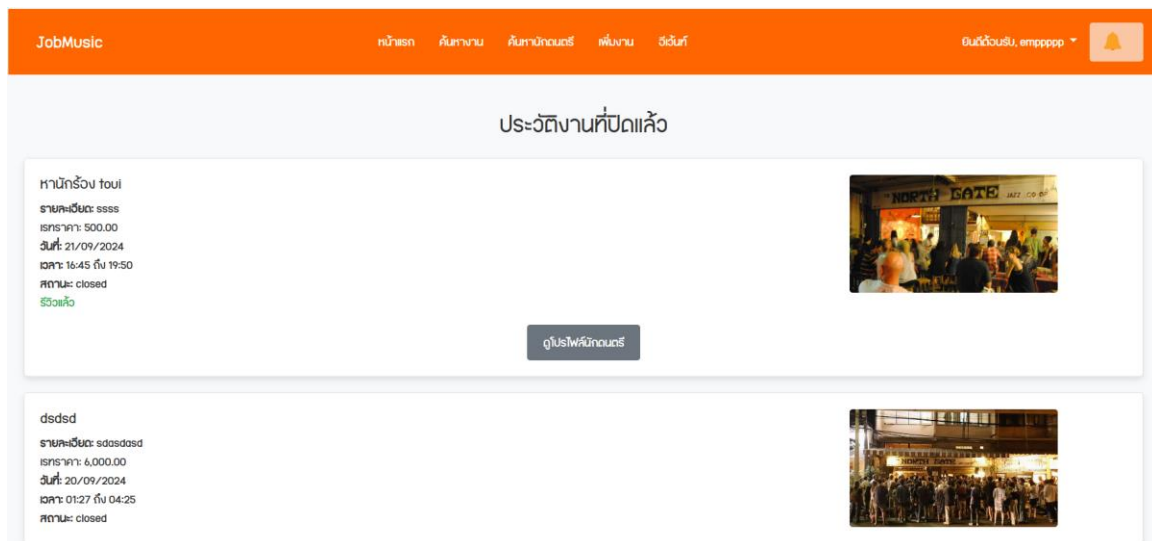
JobMusic

หน้าแรก ค้นหางาน ค้นหานักดนตรี เพิ่มงาน อีเว้นท์

ยินดีต้อนรับ, empppppp

ประวัติงานที่ปิดแล้ว

หานักร้อง toui
รายละเอียด: ssss
เรทราคา: 500.00
วันที่: 21/09/2024
เวลา: 16:45 ถึง 19:50
สถานะ: closed
รีวิวแล้ว

ดูโปรไฟล์นักดนตรี

NORTH GATE JAZZ CO-OP

dsdsd
รายละเอียด: sdasdasd
เรทราคา: 6,000.00
วันที่: 20/09/2024
เวลา: 01:27 ถึง 04:25
สถานะ: closed

NORTH GATE